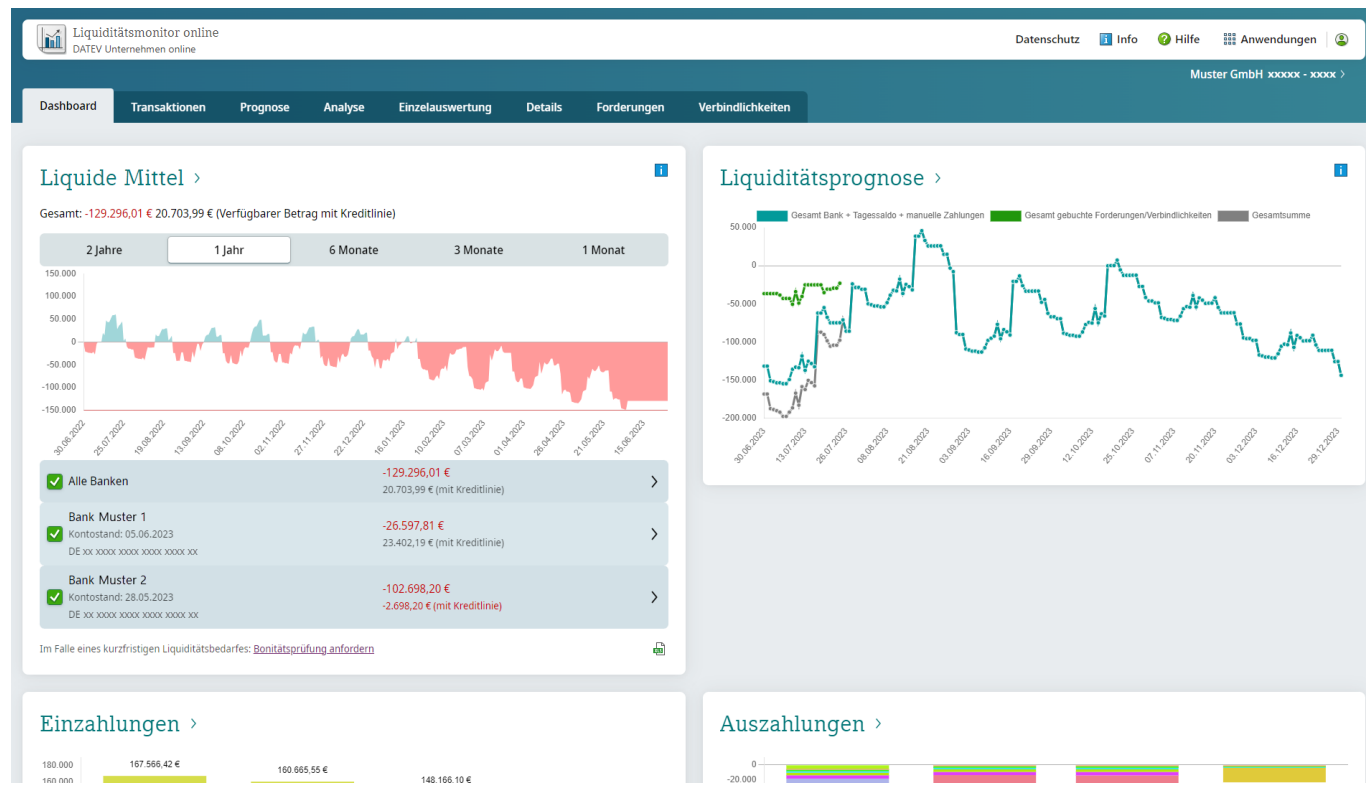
Liquiditätsmonitor online
DATEV Unternehmen online

Datenschutz Info Hilfe Anwendungen

Muster GmbH xxxxx - xxxx

Dashboard Transaktionen Prognose Analyse Einzelauswertung Details Forderungen Verbindlichkeiten

Liquide Mittel

Gesamt: -129.296,01 € 20.703,99 € (Verfügbarer Betrag mit Kreditlinie)

2 Jahre | 1 Jahr | 6 Monate | 3 Monate | 1 Monat

150.000
100.000
50.000
0
-50.000
-100.000
-150.000

30.06.2022 25.07.2022 19.08.2022 13.09.2022 08.10.2022 02.11.2022 27.11.2022 22.12.2022 16.01.2023 10.02.2023 07.03.2023 01.04.2023 26.04.2023 21.05.2023 15.06.2023

Alle Banken -129.296,01 € 20.703,99 € (mit Kreditlinie)

Bank Muster 1
Kontostand: 05.06.2023
DE xx xxxx xxxx xxxx xxxx xx
-26.597,81 €
23.402,19 € (mit Kreditlinie)

Bank Muster 2
Kontostand: 28.05.2023
DE xx xxxx xxxx xxxx xxxx xx
-102.698,20 €
-2.698,20 € (mit Kreditlinie)

Im Falle eines kurzfristigen Liquiditätsbedarfes: Bonitätsprüfung anfordern

Liquiditätsprognose

Gesamt Bank + Tagessaldo + manuelle Zahlungen Gesamt gebuchte Forderungen/Verbindlichkeiten Gesamtsumme

50.000
0
-50.000
-100.000
-150.000
-200.000

30.06.2023 13.07.2023 26.07.2023 08.08.2023 21.08.2023 03.09.2023 16.09.2023 29.09.2023 12.10.2023 25.10.2023 07.11.2023 20.11.2023 03.12.2023 16.12.2023 29.12.2023

Einzahlungen

180.000
160.000
167.566,42 €
160.665,55 €
148.166,10 €

Auszahlungen

0
-20.000